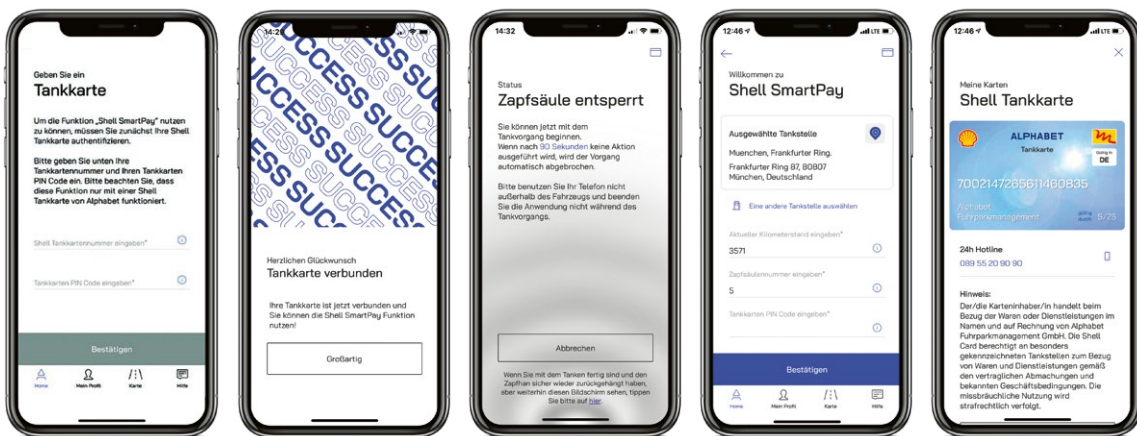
Geben Sie ein
Tankkarte

Um die Funktion „Shell SmartPay" nutzen zu können, müssen Sie zunächst Ihre Shell Tankkarte authentifizieren.

Bitte geben Sie unten Ihre Tankkartennummer und Ihren Tankkarten PIN Code ein. Bitte beachten Sie, dass diese Funktion nur mit einer Shell Tankkarte von Alphabet funktioniert.

Shell Tankkartennummer eingeben*

Tankkarten PIN Code eingeben*

Bestätigen

Home Mein Profil Karte Hilfe

14:26

SUCCESS SUCCESS SUCCESS

Herzlichen Glückwunsch
Tankkarte verbunden

Ihre Tankkarte ist jetzt verbunden und Sie können die Shell SmartPay Funktion nutzen!

Großartig

14:32

Status
Zapfsäule entsperrt

Sie können jetzt mit dem Tankvorgang beginnen.
Wenn nach 90 Sekunden keine Aktion ausgeführt wird, wird der Vorgang automatisch abgebrochen.

Bitte benutzen Sie Ihr Telefon nicht außerhalb des Fahrzeugs und beenden Sie die Anwendung nicht während des Tankvorgangs.

Abbrechen

Wenn Sie mit dem Tanken fertig sind und den Zapfhan sicher wieder zurückgehängt haben, aber weiterhin diesen Bildschirm sehen, tippen Sie bitte auf hier.

12:46

Willkommen zu
Shell SmartPay

Ausgewählte Tankstelle
Muenchen, Frankfurter Ring.
Frankfurter Ring 87, 80807
München, Deutschland

Eine andere Tankstelle auswählen

Aktueller Kilometerstand eingeben*
3571

Zapfsäulennummer eingeben*
5

Tankkarten PIN Code eingeben*

Bestätigen

Home Mein Profil Karte Hilfe

12:46

Meine Karten
Shell Tankkarte

ALPHABET
Tankkarte
DE
7002147265611460835
Alphabet
Fuhrparkmanagement
5/25

24h Hotline
089 55 20 90 90

Hinweis:
Der/die Karteninhaber/in handelt beim Bezug der Waren oder Dienstleistungen im Namen und auf Rechnung von Alphabet Fuhrparkmanagement GmbH. Die Shell Card berechtigt an besonders gekennzeichneten Tankstellen zum Bezug von Waren und Dienstleistungen gemäß den vertraglichen Abmachungen und bekannten Geschäftsbedingungen. Die missbräuchliche Nutzung wird strafrechtlich verfolgt.